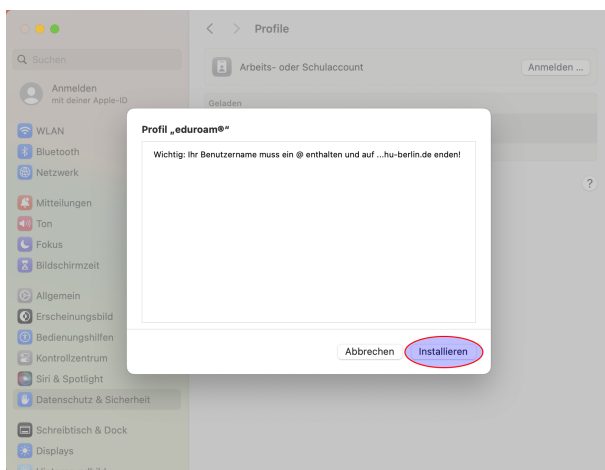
Suchen

Anmelden
mit deiner Apple-ID

WLAN
Bluetooth
Netzwerk

Mitteilungen
Ton
Fokus
Bildschirmzeit

Allgemein
Erscheinungsbild
Bedienungshilfen
Kontrollzentrum
Siri & Spotlight
Datenschutz & Sicherheit

Schreibtisch & Dock
Displays
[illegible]

Profile

Arbeits- oder Schulaccount
Anmelden ...

Geladen

?

Profil „eduroam®“

Wichtig: Ihr Benutzername muss ein @ enthalten und auf ...hu-berlin.de enden!

Abbrechen
Installieren